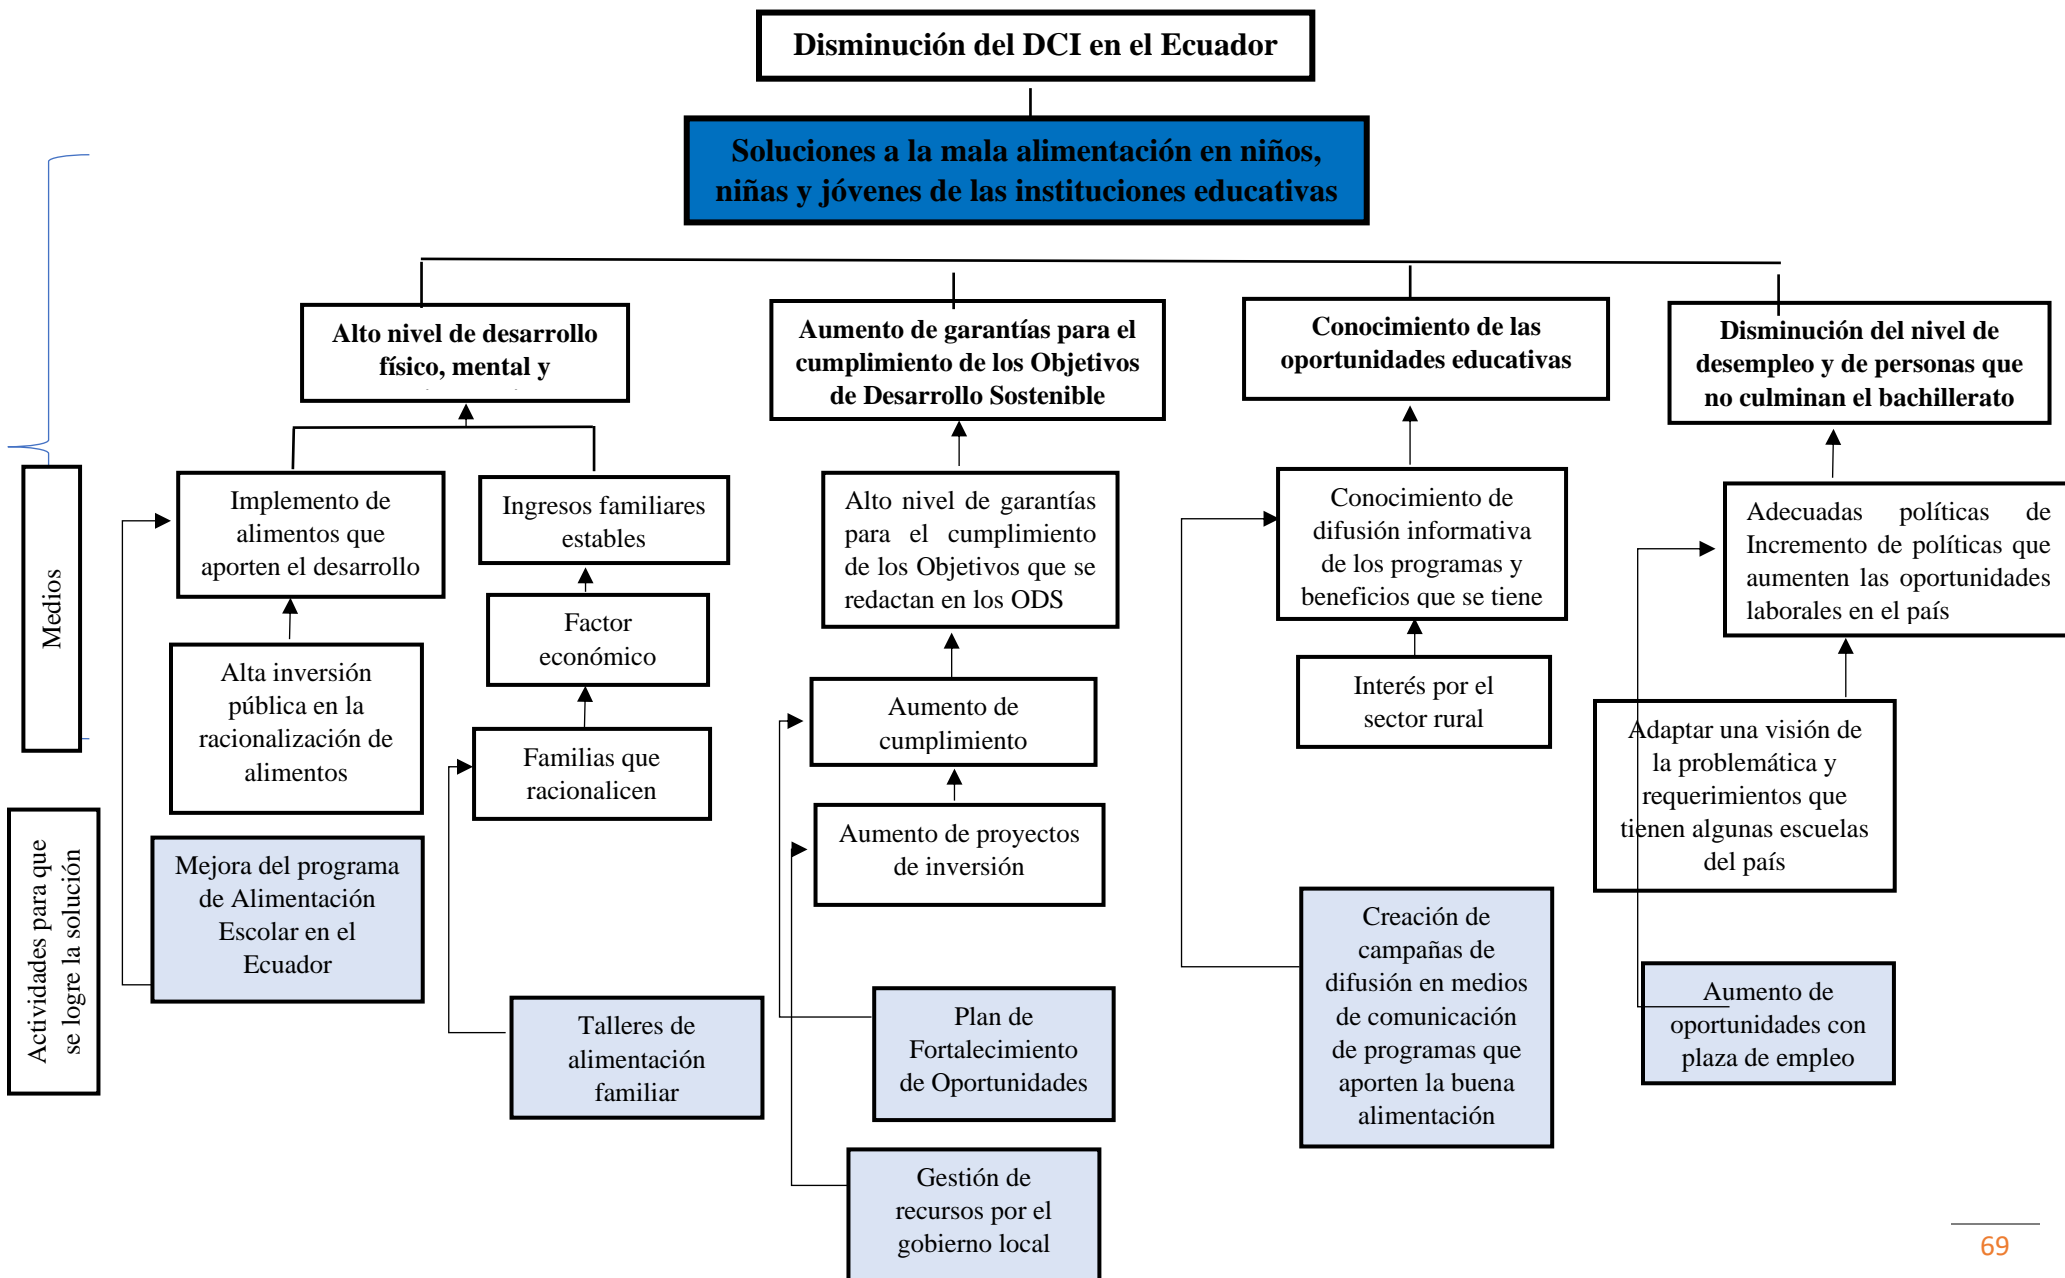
Disminución del DCI en el Ecuador

Soluciones a la mala alimentación en niños, niñas y jóvenes de las instituciones educativas

Alto nivel de desarrollo físico, mental y

Aumento de garantías para el cumplimiento de los Objetivos de Desarrollo Sostenible

Conocimiento de las oportunidades educativas

Disminución del nivel de desempleo y de personas que no culminan el bachillerato

Medios

Implemento de alimentos que aporten el desarrollo

Ingresos familiares estables

Alto nivel de garantías para el cumplimiento de los Objetivos que se redactan en los ODS

Conocimiento de difusión informativa de los programas y beneficios que se tiene

Adecuadas políticas de Incremento de políticas que aumenten las oportunidades laborales en el país

Factor económico

Alta inversión pública en la racionalización de alimentos

Aumento de cumplimiento

Interés por el sector rural

Familias que racionalicen

Adaptar una visión de la problemática y requerimientos que tienen algunas escuelas del país

Aumento de proyectos de inversión

Actividades para que se logre la solución

Mejora del programa de Alimentación Escolar en el Ecuador

Creación de campañas de difusión en medios de comunicación de programas que aporten la buena alimentación

Aumento de oportunidades con plaza de empleo

Talleres de alimentación familiar

Plan de Fortalecimiento de Oportunidades

Gestión de recursos por el gobierno local

69